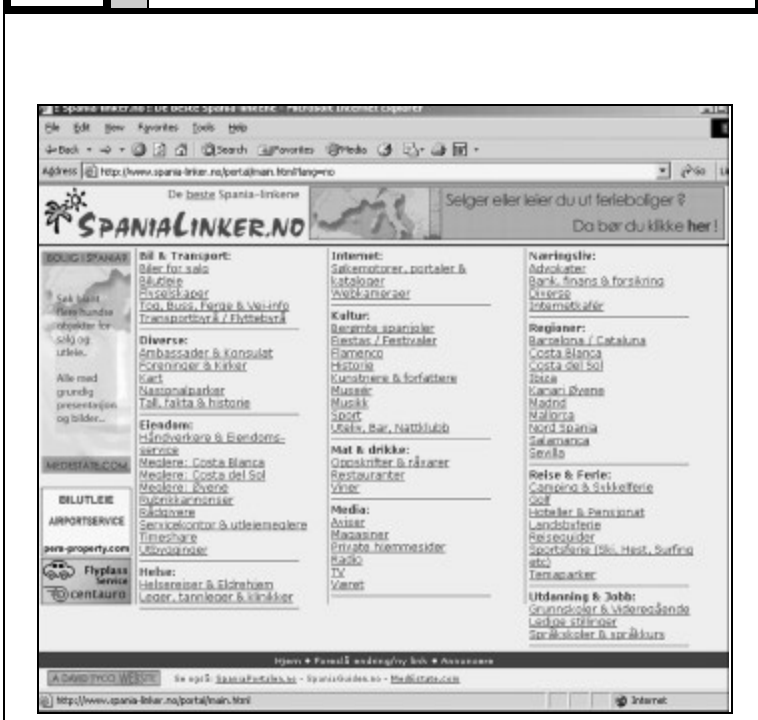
SpaniaLinker.no: De beste Spania-linkene - Microsoft Internet Explorer

File Edit View Favorites Tools Help

Back Search Favorites Media

Address http://www.spania-linker.no/portal/main.html?lang=no Go

De beste Spania-linkene

SPANIALINKER.NO

Selger eller leier du ut ferieboliger ? Da bør du klikke her!

BOLIG I SPANIA!

Søk blant flere hundre objekter for salg og utleie.

Alle med grundig presentasjon og bilder...

MEDISTATE.COM

BILUTLEIE

AIRPORTSERVICE

pera-property.com

Flyplass Service

centauro

Bil & Transport:
Biler for salg
Bilutleie
Flyselskaper
Tog, Buss, Ferge & Vei-info
Transportbyrå / Flyttebyrå

Diverse:
Ambassader & Konsulat
Foreninger & Kirker
Kart
Nasjonalparker
Tall, fakta & historie

Eiendom:
Håndverkere & Eiendomsservice
Meglere: Costa Blanca
Meglere: Costa del Sol
Meglere: Øyene
Rubrikkannonser
Rådgivere
Servicekontor & utleiemeglere
Timeshare
Utbyggere

Helse:
Helsereiser & Eldrehjem
Leger, tannleger & klinikker

Internet:
Søkemotorer, portaler & kataloger
Webkameraer

Kultur:
Berømte spanjoler
Fiestas / Festivaler
Flamenco
Historie
Kunstnere & forfattere
Museer
Musikk
Sport
Utaliv, Bar, Nattklubb

Mat & drikke:
Oppskrifter & råvarer
Restauranter
Viner

Media:
Aviser
Magasiner
Private hjemmesider
Radio
TV
Været

Næringsliv:
Advokater
Bank, finans & forsikring
Diverse
Internettkafér

Regioner:
Barcelona / Cataluna
Costa Blanca
Costa del Sol
Ibiza
Kanari Øyene
Madrid
Mallorca
Nord Spania
Salamanca
Sevilla

Reise & Ferie:
Camping & Sykkelferie
Golf
Hoteller & Pensjonat
Landsbyferie
Reiseguider
Sportsferie (Ski, Hest, Surfing etc)
Temaparker

Utdanning & Jobb:
Grunnskoler & Videregående
Ledige stillinger
Språkskoler & språkkurs

Hjem • Forslå endring/ny link • Annonsere

A DAVID TYCO WEBSITE Se også: SpaniaPortalen.no - SpaniaGuiden.no - Medistate.com

http://www.spania-linker.no/portal/main.html Internet